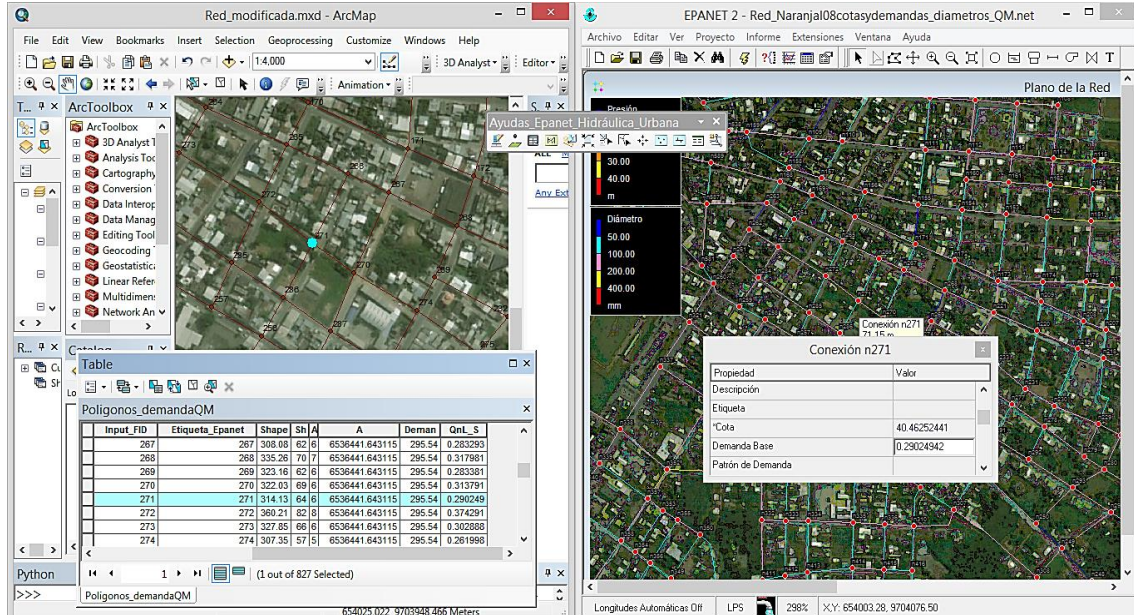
Red_modificada.mxd - ArcMap

File Edit View Bookmarks Insert Selection Geoprocessing Customize Windows Help

1:4,000

3D Analyst

Editor

Animation

T... ArcToolbox

ArcToolbox
3D Analyst T
Analysis Too
Cartography
Conversion
Data Interop
Data Manag
Editing Tool
Geocoding
Geostatistic
Linear Refer
Multidimen
Network An

R... Catalog

Ayudas_Epanet_Hidráulica_Urbana

S.

ALL

Any Ext

Table

Poligonos_demandaQM

| | Input_FID | Etiqueta_Epanet | Shape | Sh | A | A | Deman | QnL_S |
|---|---|---|---|---|---|---|---|---|
| | 267 | 267 | 308.08 | 62 | 6 | 6536441.643115 | 295.54 | 0.283293 |
| | 268 | 268 | 335.26 | 70 | 7 | 6536441.643115 | 295.54 | 0.317981 |
| | 269 | 269 | 323.16 | 62 | 6 | 6536441.643115 | 295.54 | 0.283381 |
| | 270 | 270 | 322.03 | 69 | 6 | 6536441.643115 | 295.54 | 0.313791 |
| | 271 | 271 | 314.13 | 64 | 6 | 6536441.643115 | 295.54 | 0.290249 |
| | 272 | 272 | 360.21 | 82 | 8 | 6536441.643115 | 295.54 | 0.374291 |
| | 273 | 273 | 327.85 | 66 | 6 | 6536441.643115 | 295.54 | 0.302888 |
| | 274 | 274 | 307.35 | 57 | 5 | 6536441.643115 | 295.54 | 0.261998 |

1 (1 out of 827 Selected)

Poligonos_demandaQM

Python

>>>

654025.022 9703948.466 Meters

EPANET 2 - Red_Naranjal08cotasydemandas_diametros_QM.net

Archivo Editar Ver Proyecto Informe Extensiones Ventana Ayuda

Plano de la Red

Presión
30.00
40.00
m

Diámetro
50.00
100.00
200.00
400.00
mm

Conexión n271
71.15 m

Conexión n271

| Propiedad | Valor |
|---|---|
| Descripción | |
| Etiqueta | |
| *Cota | 40.46252441 |
| Demanda Base | 0.29024942 |
| Patrón de Demanda | |

Longitudes Automáticas Off LPS 298% XY: 654003.28, 9704076.50